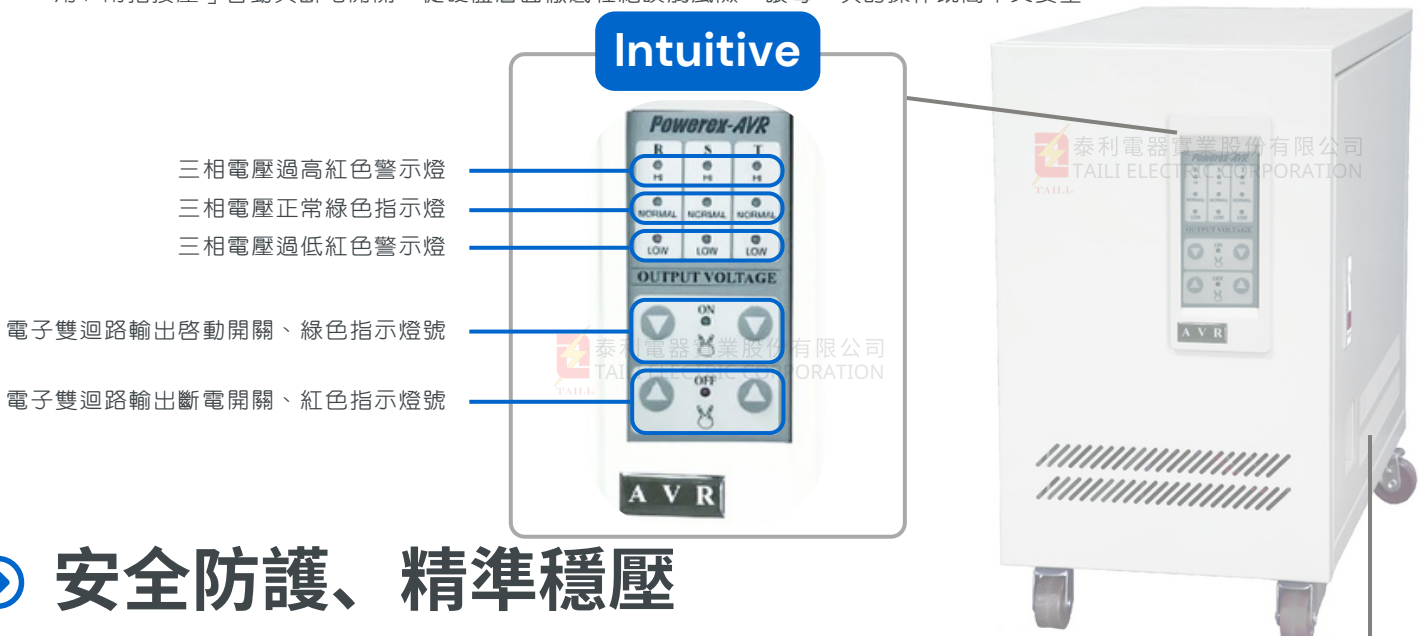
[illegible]

Intuitive

Powerex-AVR

R S T

HI HI HI

NORMAL NORMAL NORMAL

LOW LOW LOW

OUTPUT VOLTAGE

ON

OFF

A V R

三相電壓過高紅色警示燈

三相電壓正常綠色指示燈

三相電壓過低紅色警示燈

電子雙迴路輸出啓動開關、綠色指示燈號

電子雙迴路輸出斷電開關、紅色指示燈號

泰利電器實業股份有限公司
TAILI ELECTRIC CORPORATION

泰利電器實業股份有限公司
TAILI ELECTRIC CORPORATION

安全防護、精準穩壓